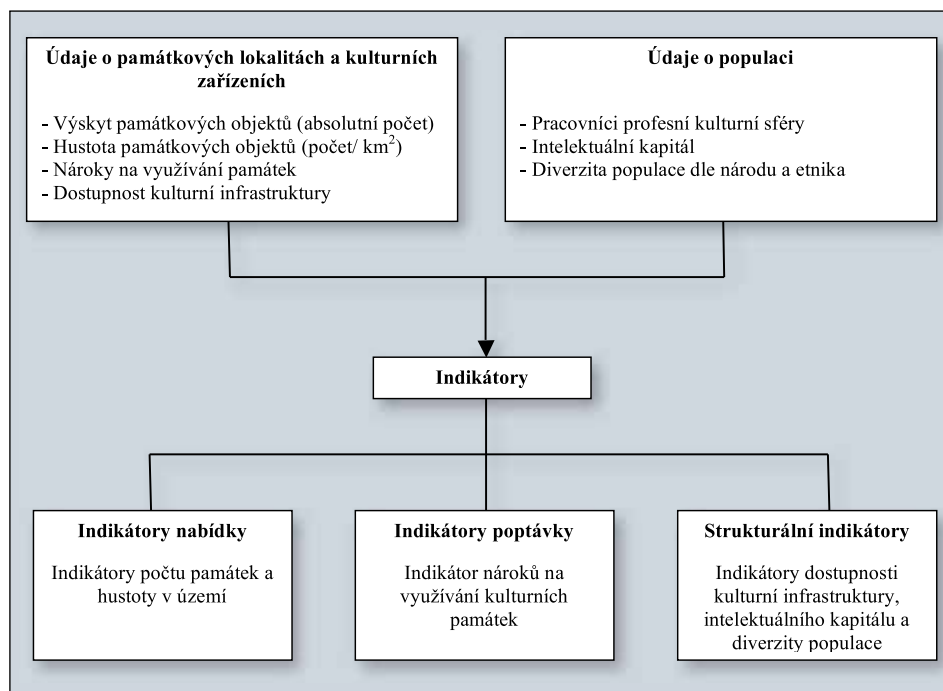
Údaje o památkových lokalitách a kulturních zařízeních

- Výskyt památkových objektů (absolutní počet)
- Hustota památkových objektů (počet/ km$^2$)
- Nároky na využívání památek
- Dostupnost kulturní infrastruktury

Údaje o populaci

- Pracovníci profesní kulturní sféry
- Intelektuální kapitál
- Diverzita populace dle národu a etnika

Indikátory

Indikátory nabídky

Indikátory počtu památek a hustoty v území

Indikátory poptávky

Indikátor nároků na využívání kulturních památek

Strukturální indikátory

Indikátory dostupnosti kulturní infrastruktury, intelektuálního kapitálu a diverzity populace